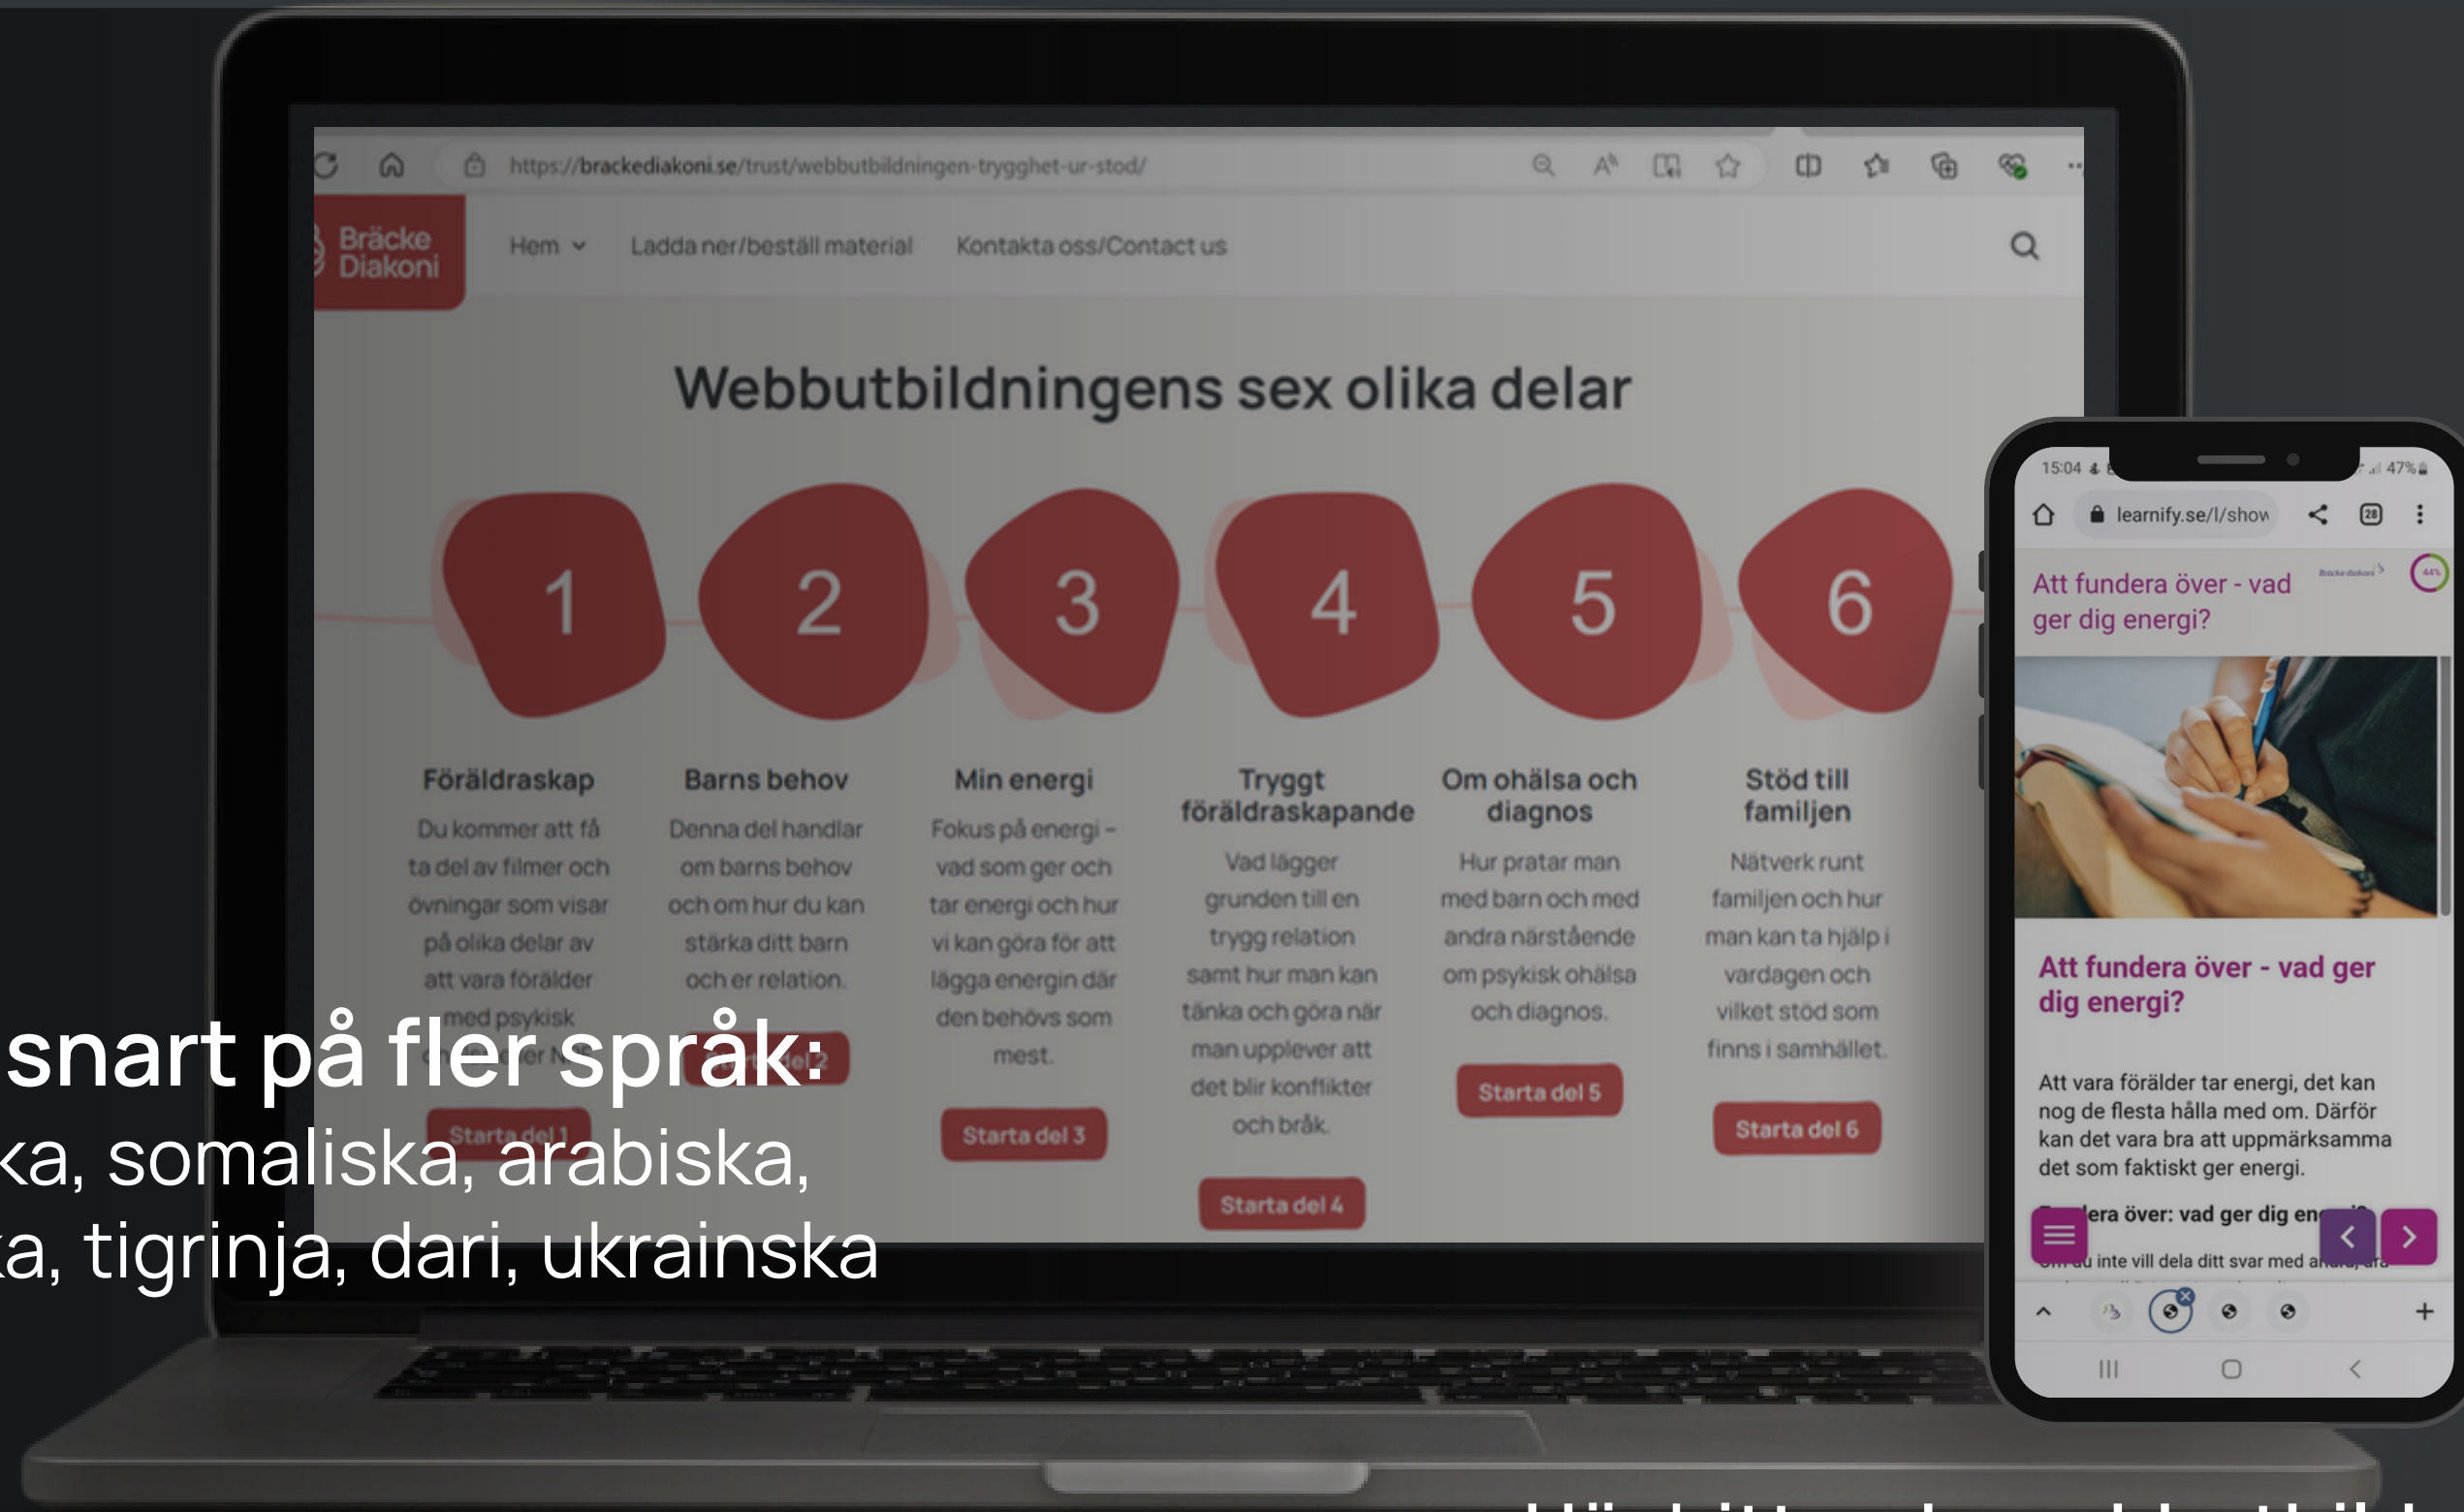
https://brackediakoni.se/trust/webbutbildningen-trygghet-ur-stod/

Bräcke Diakoni

Hem Ladda ner/beställ material Kontakta oss/Contact us

Webbutbildningens sex olika delar

1 2 3 4 5 6

Föräldraskap
Du kommer att få ta del av filmer och övningar som visar på olika delar av att vara förälder med psykisk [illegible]
Starta del 1

Barns behov
Denna del handlar om barns behov och om hur du kan stärka ditt barn och er relation.
Starta del 2

Min energi
Fokus på energi – vad som ger och tar energi och hur vi kan göra för att lägga energin där den behövs som mest.
Starta del 3

Tryggt föräldraskapande
Vad lägger grunden till en trygg relation samt hur man kan tänka och göra när man upplever att det blir konflikter och bråk.
Starta del 4

Om ohälsa och diagnos
Hur pratar man med barn och med andra närstående om psykisk ohälsa och diagnos.
Starta del 5

Stöd till familjen
Nätverk runt familjen och hur man kan ta hjälp i vardagen och vilket stöd som finns i samhället.
Starta del 6

snart på fler språk:
ka, somaliska, arabiska,
a, tigrinja, dari, ukrainska

15:04 47%
learnify.se/l/show
Att fundera över - vad ger dig energi?
Att fundera över - vad ger dig energi?
Att vara förälder tar energi, det kan nog de flesta hålla med om. Därför kan det vara bra att uppmärksamma det som faktiskt ger energi.
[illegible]era över: vad ger dig en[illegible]
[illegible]u inte vill dela ditt svar med a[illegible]